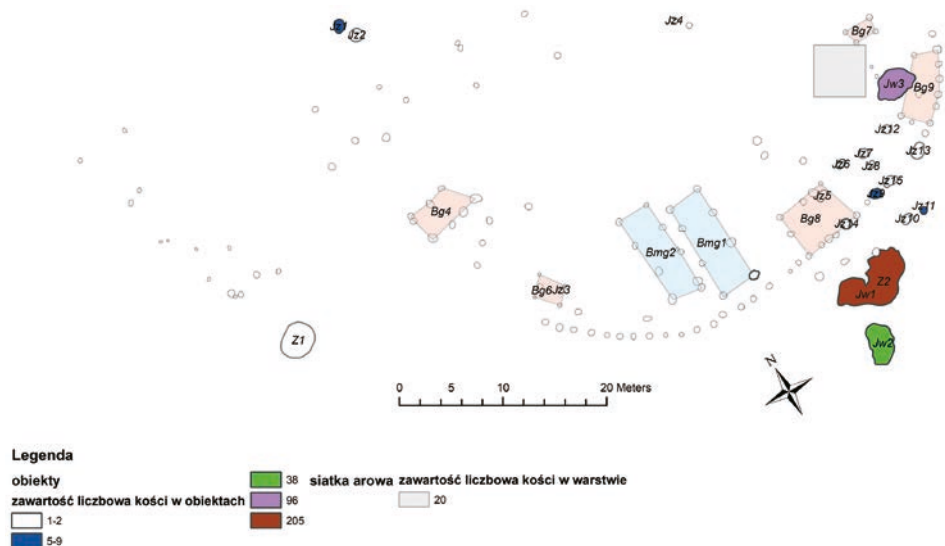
Jz1 Jz2
Jz4
Bg7
Jw3
Bg9
Jz12
Jz13
Jz7
Jz6
Jz8
Jz15
Jz5
Jz11
Jz10
Jz14
Bg8
Bg4
Bmg2
Bmg1
Z2
Jw1
Bg6 Jz3
Jw2
Z1
N
0 5 10 20 Meters

Legenda
obiekty
zawartość liczbowa kości w obiektach
1-2
5-9
38
96
205
siatka arowa zawartość liczbowa kości w warstwie
20